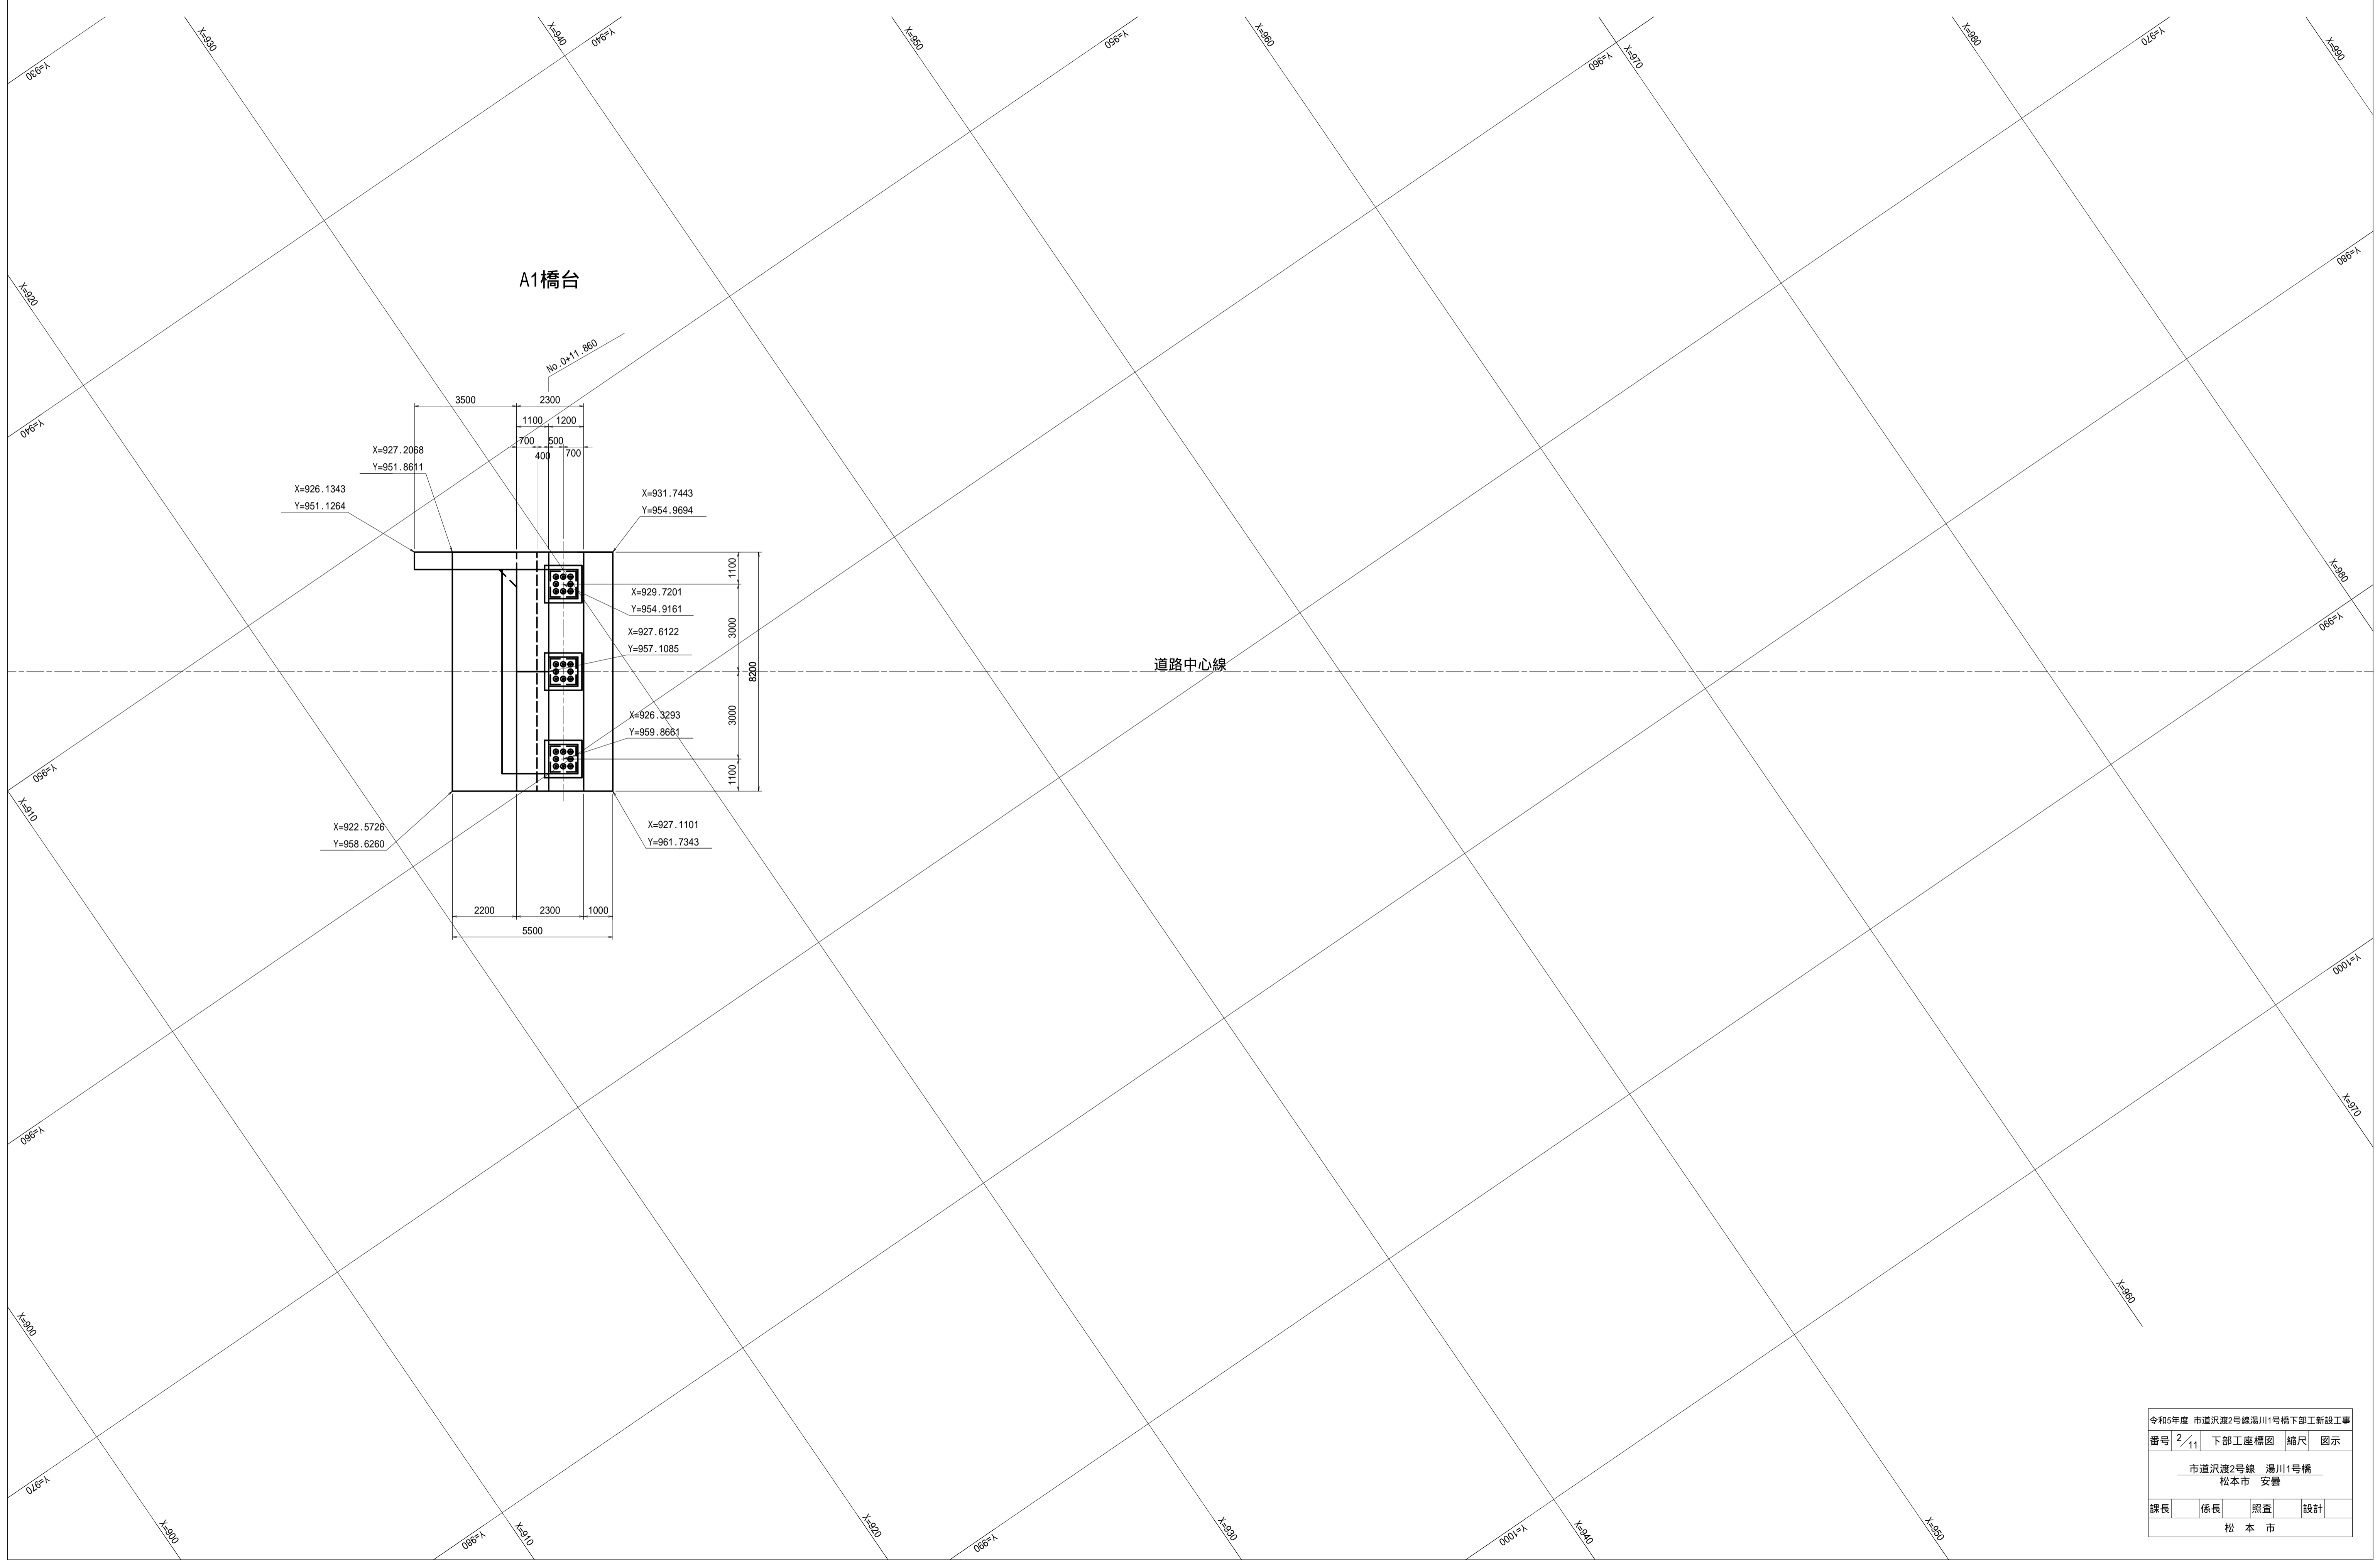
Y=930
X=930
X=940
Y=940
X=950
Y=950
X=960
Y=960
X=970
X=980
Y=970
X=990
Y=980
X=920
Y=940
A1橋台
No.0+11.860
3500
2300
1100
1200
700
500
400
700
X=927.2068
Y=951.8611
X=926.1343
Y=951.1264
X=931.7443
Y=954.9694
1100
X=929.7201
Y=954.9161
3000
X=927.6122
Y=957.1085
道路中心線
8200
3000
X=926.3293
Y=959.8661
1100
Y=950
X=910
X=922.5726
Y=958.6260
X=927.1101
Y=961.7343
2200
2300
1000
5500
X=980
Y=990
Y=1000
Y=960
X=970
X=900
X=960
Y=970
X=900
Y=980
X=910
X=920
Y=990
X=930
Y=1000
X=940
X=950

令和5年度 市道沢渡2号線湯川1号橋下部工新設工事
| 番号 | $\frac{2}{11}$ | 下部工座標図 | 縮尺 | 図示 |
市道沢渡2号線 湯川1号橋
松本市 安曇
| 課長 | | 係長 | | 照査 | | 設計 | |
松 本 市